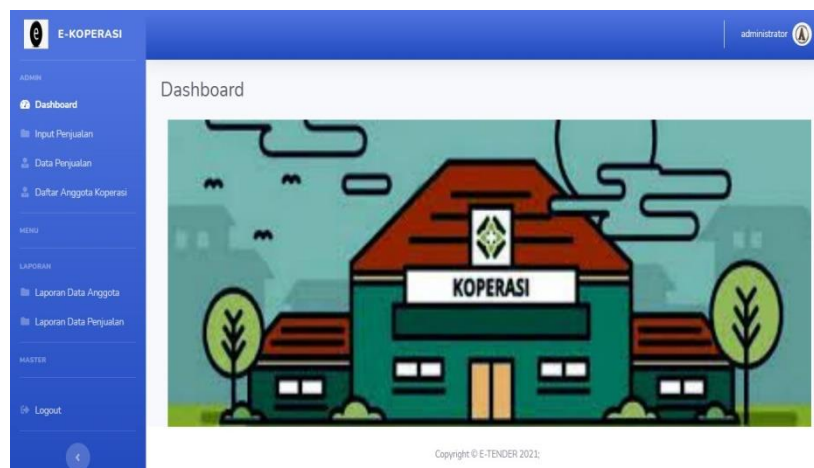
E-KOPERASI

administrator

ADMIN

Dashboard

Input Penjualan

Data Penjualan

Daftar Anggota Koperasi

MENU

LAPORAN

Laporan Data Anggota

Laporan Data Penjualan

MASTER

Logout

Dashboard

KOPERASI

Copyright © E-TENDER 2021;